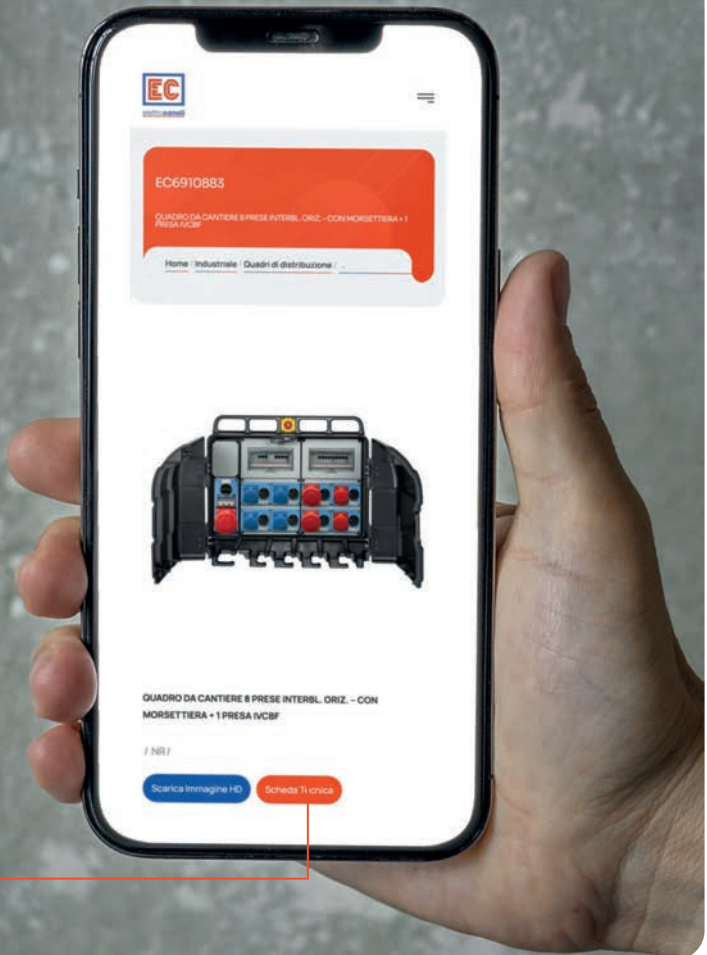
EC
elettrocanali

EC6910883

QUADRO DA CANTIERE 8 PRESE INTERBL. ORIZ. - CON MORSETTIERA + 1 PRESA IVCBF

Home / Industriale / Quadri di distribuzione / ...

QUADRO DA CANTIERE 8 PRESE INTERBL. ORIZ. - CON MORSETTIERA + 1 PRESA IVCBF

/ NR /

Scarica Immagine HD

Scheda Tecnica